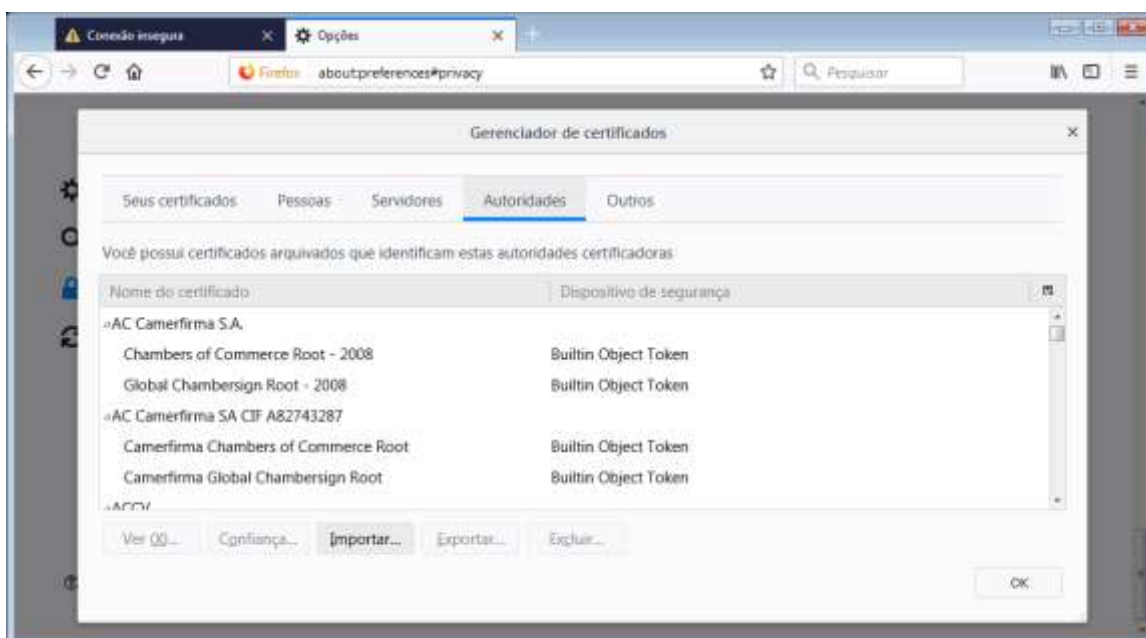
Conexão insegura
Opções
Firefox about:preferences#privacy
Pesquisar

Gerenciador de certificados

Seus certificados Pessoas Servidores Autoridades Outros

Você possui certificados arquivados que identificam estas autoridades certificadoras

| Nome do certificado | Dispositivo de segurança |
|---|---|
| AC Camerfirma S.A. | |
| Chambers of Commerce Root - 2008 | Builtin Object Token |
| Global Chambersign Root - 2008 | Builtin Object Token |
| AC Camerfirma SA CIF A82743287 | |
| Camerfirma Chambers of Commerce Root | Builtin Object Token |
| Camerfirma Global Chambersign Root | Builtin Object Token |
| ACCV | |

Ver (X)... Confiança... Importar... Exportar... Excluir...

OK